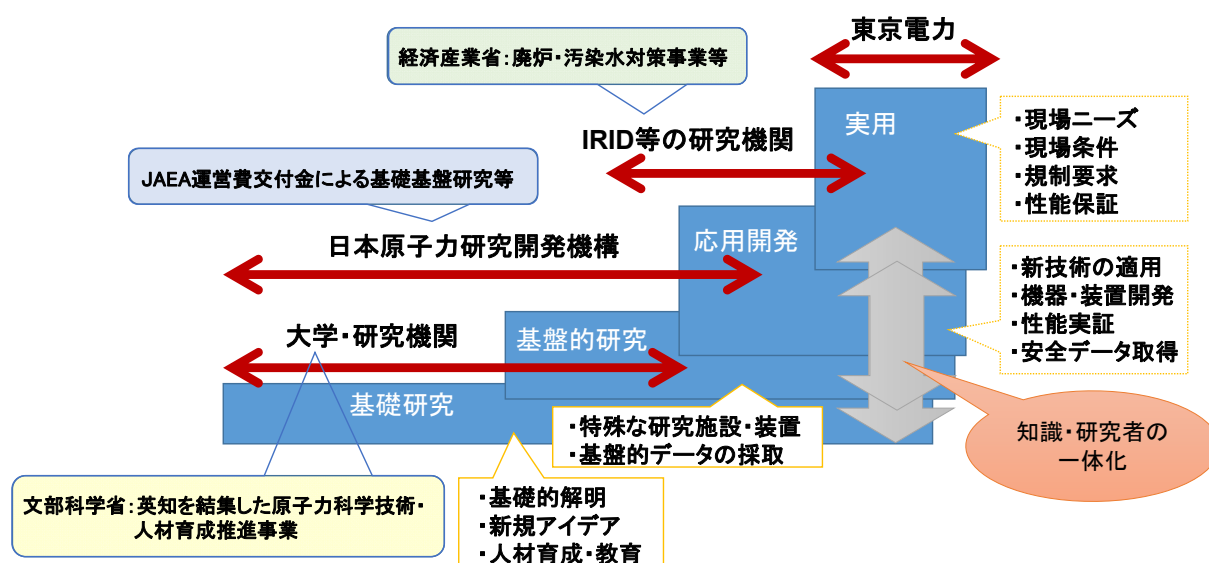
経済産業省：廃炉・汚染水対策事業等

東京電力

実用

・現場ニーズ
・現場条件
・規制要求
・性能保証

IRID等の研究機関

JAEA運営費交付金による基礎基盤研究等

応用開発

日本原子力研究開発機構

・新技術の適用
・機器・装置開発
・性能実証
・安全データ取得

大学・研究機関

基盤的研究

基礎研究

・特殊な研究施設・装置
・基盤的データの採取

知識・研究者の一体化

文部科学省：英知を結集した原子力科学技術・人材育成推進事業

・基礎的解明
・新規アイデア
・人材育成・教育